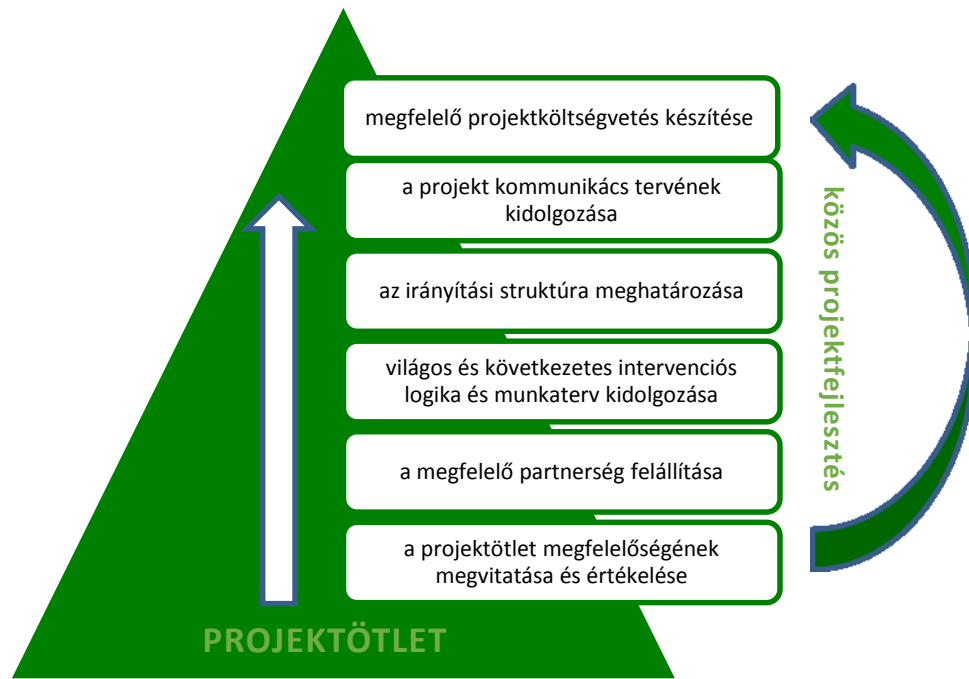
megfelelő projektköltségvetés készítése

a projekt kommunikács tervének kidolgozása

az irányítási struktúra meghatározása

világos és következetes intervenciós logika és munkaterv kidolgozása

a megfelelő partnerség felállítása

a projektötlet megfelelőségének megvitatása és értékelése

közös projektfejlesztés

PROJEKTÖTLET